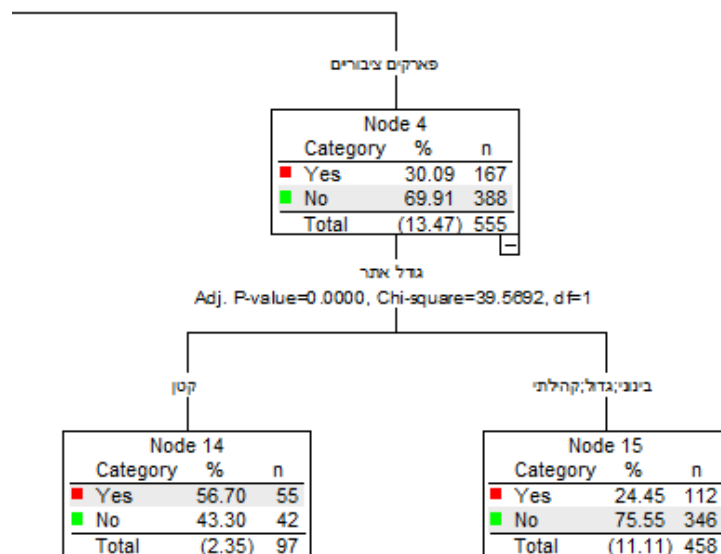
פארקים ציבוריים

Node 4

| Category | % | n |
|---|---|---|
| Yes | 30.09 | 167 |
| No | 69.91 | 388 |
| Total | (13.47) | 555 |

−

גודל אתר

Adj. P-value=0.0000, Chi-square=39.5692, df=1

קטן

Node 14

| Category | % | n |
|---|---|---|
| Yes | 56.70 | 55 |
| No | 43.30 | 42 |
| Total | (2.35) | 97 |

בינוני;גדול;קהילתי

Node 15

| Category | % | n |
|---|---|---|
| Yes | 24.45 | 112 |
| No | 75.55 | 346 |
| Total | (11.11) | 458 |